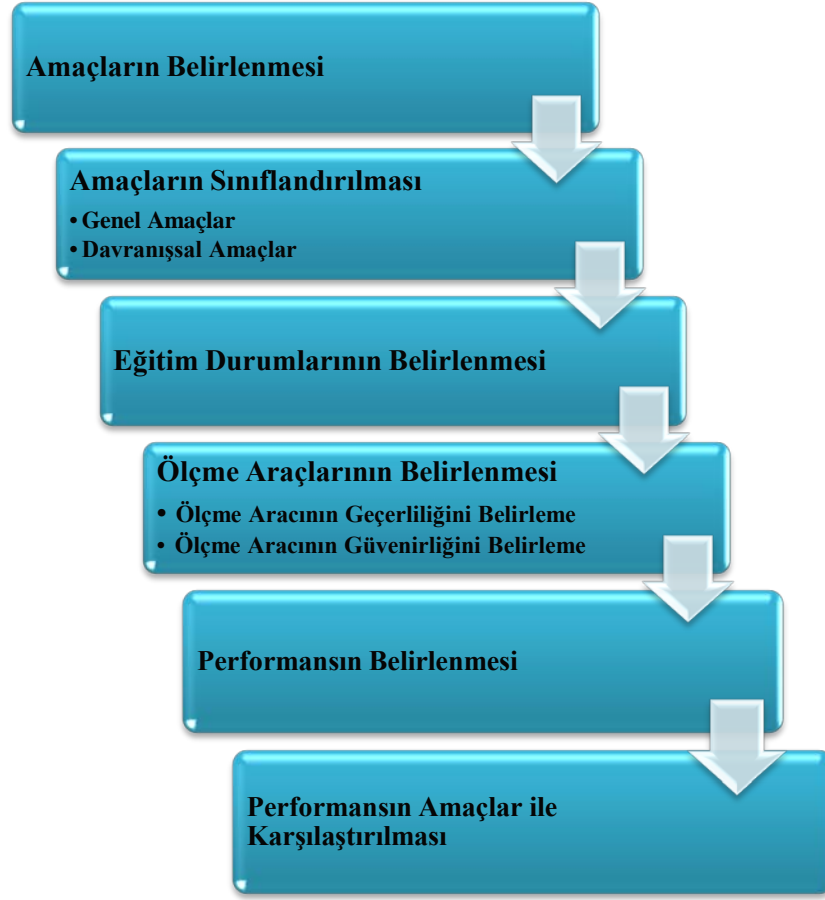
Amaçların Belirlenmesi

Amaçların Sınıflandırılması
• Genel Amaçlar
• Davranışsal Amaçlar

Eğitim Durumlarının Belirlenmesi

Ölçme Araçlarının Belirlenmesi
• Ölçme Aracının Geçerliliğini Belirleme
• Ölçme Aracının Güvenirliğini Belirleme

Performansın Belirlenmesi

Performansın Amaçlar ile Karşılaştırılması